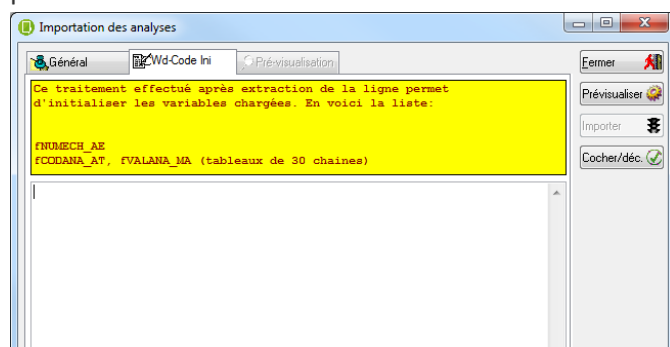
Importation des analyses

Général

Wd-Code Ini

Pré-visualisation

Ce traitement effectué après extraction de la ligne permet d'initialiser les variables chargées. En voici la liste:

fNUMECH_AE
fCODANA_AT, fVALANA_MA (tableaux de 30 chaines)

Fermer

Prévisualiser

Importer

Cocher/déc.